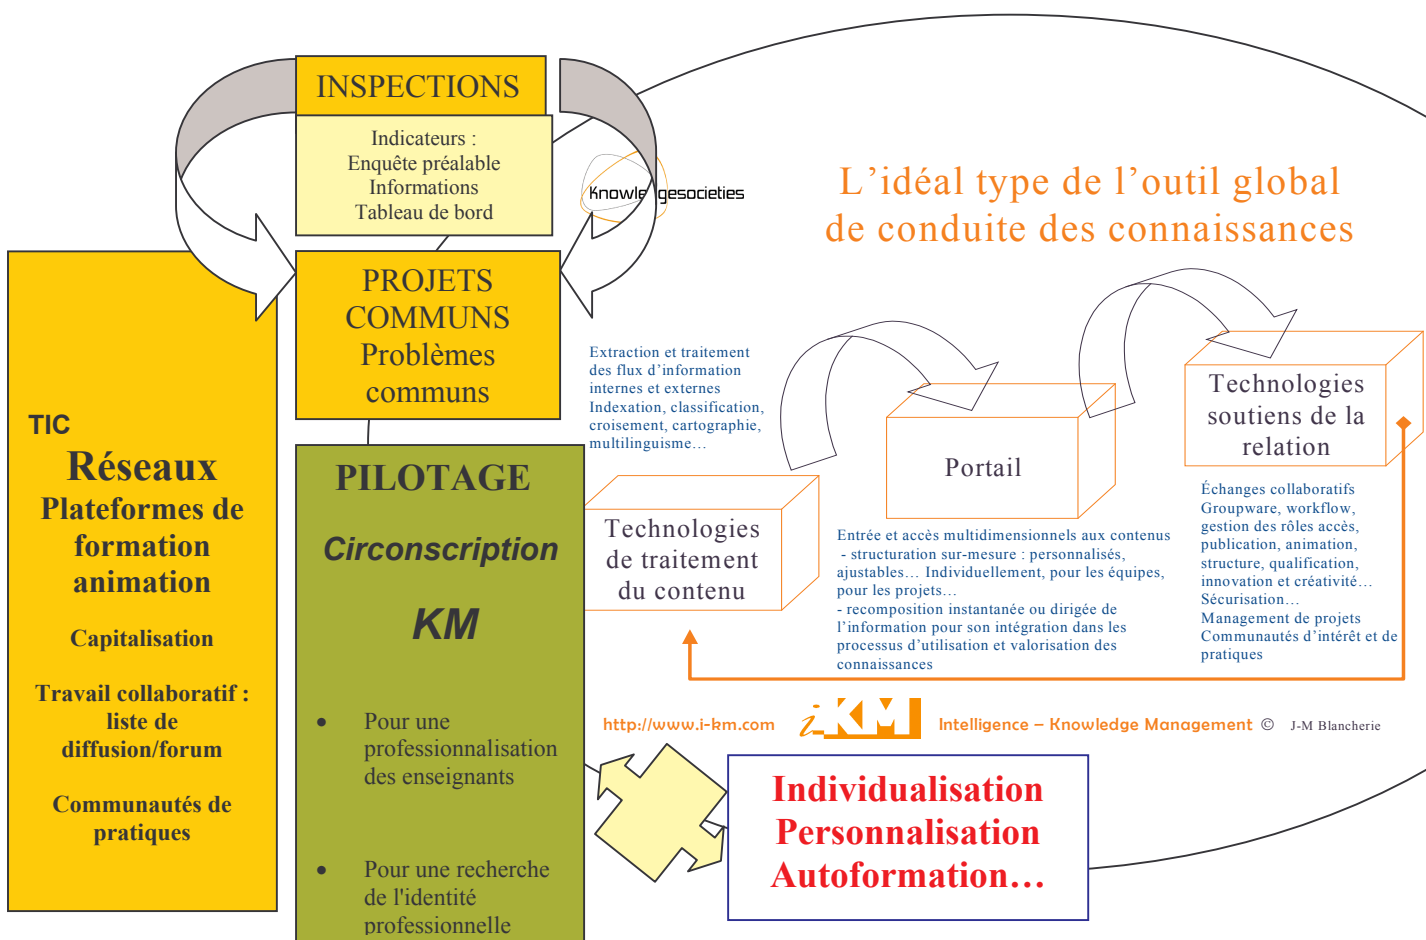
INSPECTIONS

Indicateurs :
Enquête préalable
Informations
Tableau de bord

Knowle gesocieties

L'idéal type de l'outil global de conduite des connaissances

PROJETS COMMUNS
Problèmes communs

TIC
Réseaux
Plateformes de formation animation

Capitalisation

Travail collaboratif : liste de diffusion/forum

Communautés de pratiques

PILOTAGE

Circonscription

KM

• Pour une professionnalisation des enseignants

• Pour une recherche de l'identité professionnelle

Extraction et traitement des flux d'information internes et externes
Indexation, classification, croisement, cartographie, multilinguisme…

Technologies de traitement du contenu

Portail

Entrée et accès multidimensionnels aux contenus
- structuration sur-mesure : personnalisés, ajustables… Individuellement, pour les équipes, pour les projets…
- recomposition instantanée ou dirigée de l'information pour son intégration dans les processus d'utilisation et valorisation des connaissances

Technologies soutiens de la relation

Échanges collaboratifs
Groupware, workflow, gestion des rôles accès, publication, animation, structure, qualification, innovation et créativité…
Sécurisation…
Management de projets
Communautés d'intérêt et de pratiques

http://www.i-km.com i-KM Intelligence – Knowledge Management © J-M Blancherie

Individualisation
Personnalisation
Autoformation…